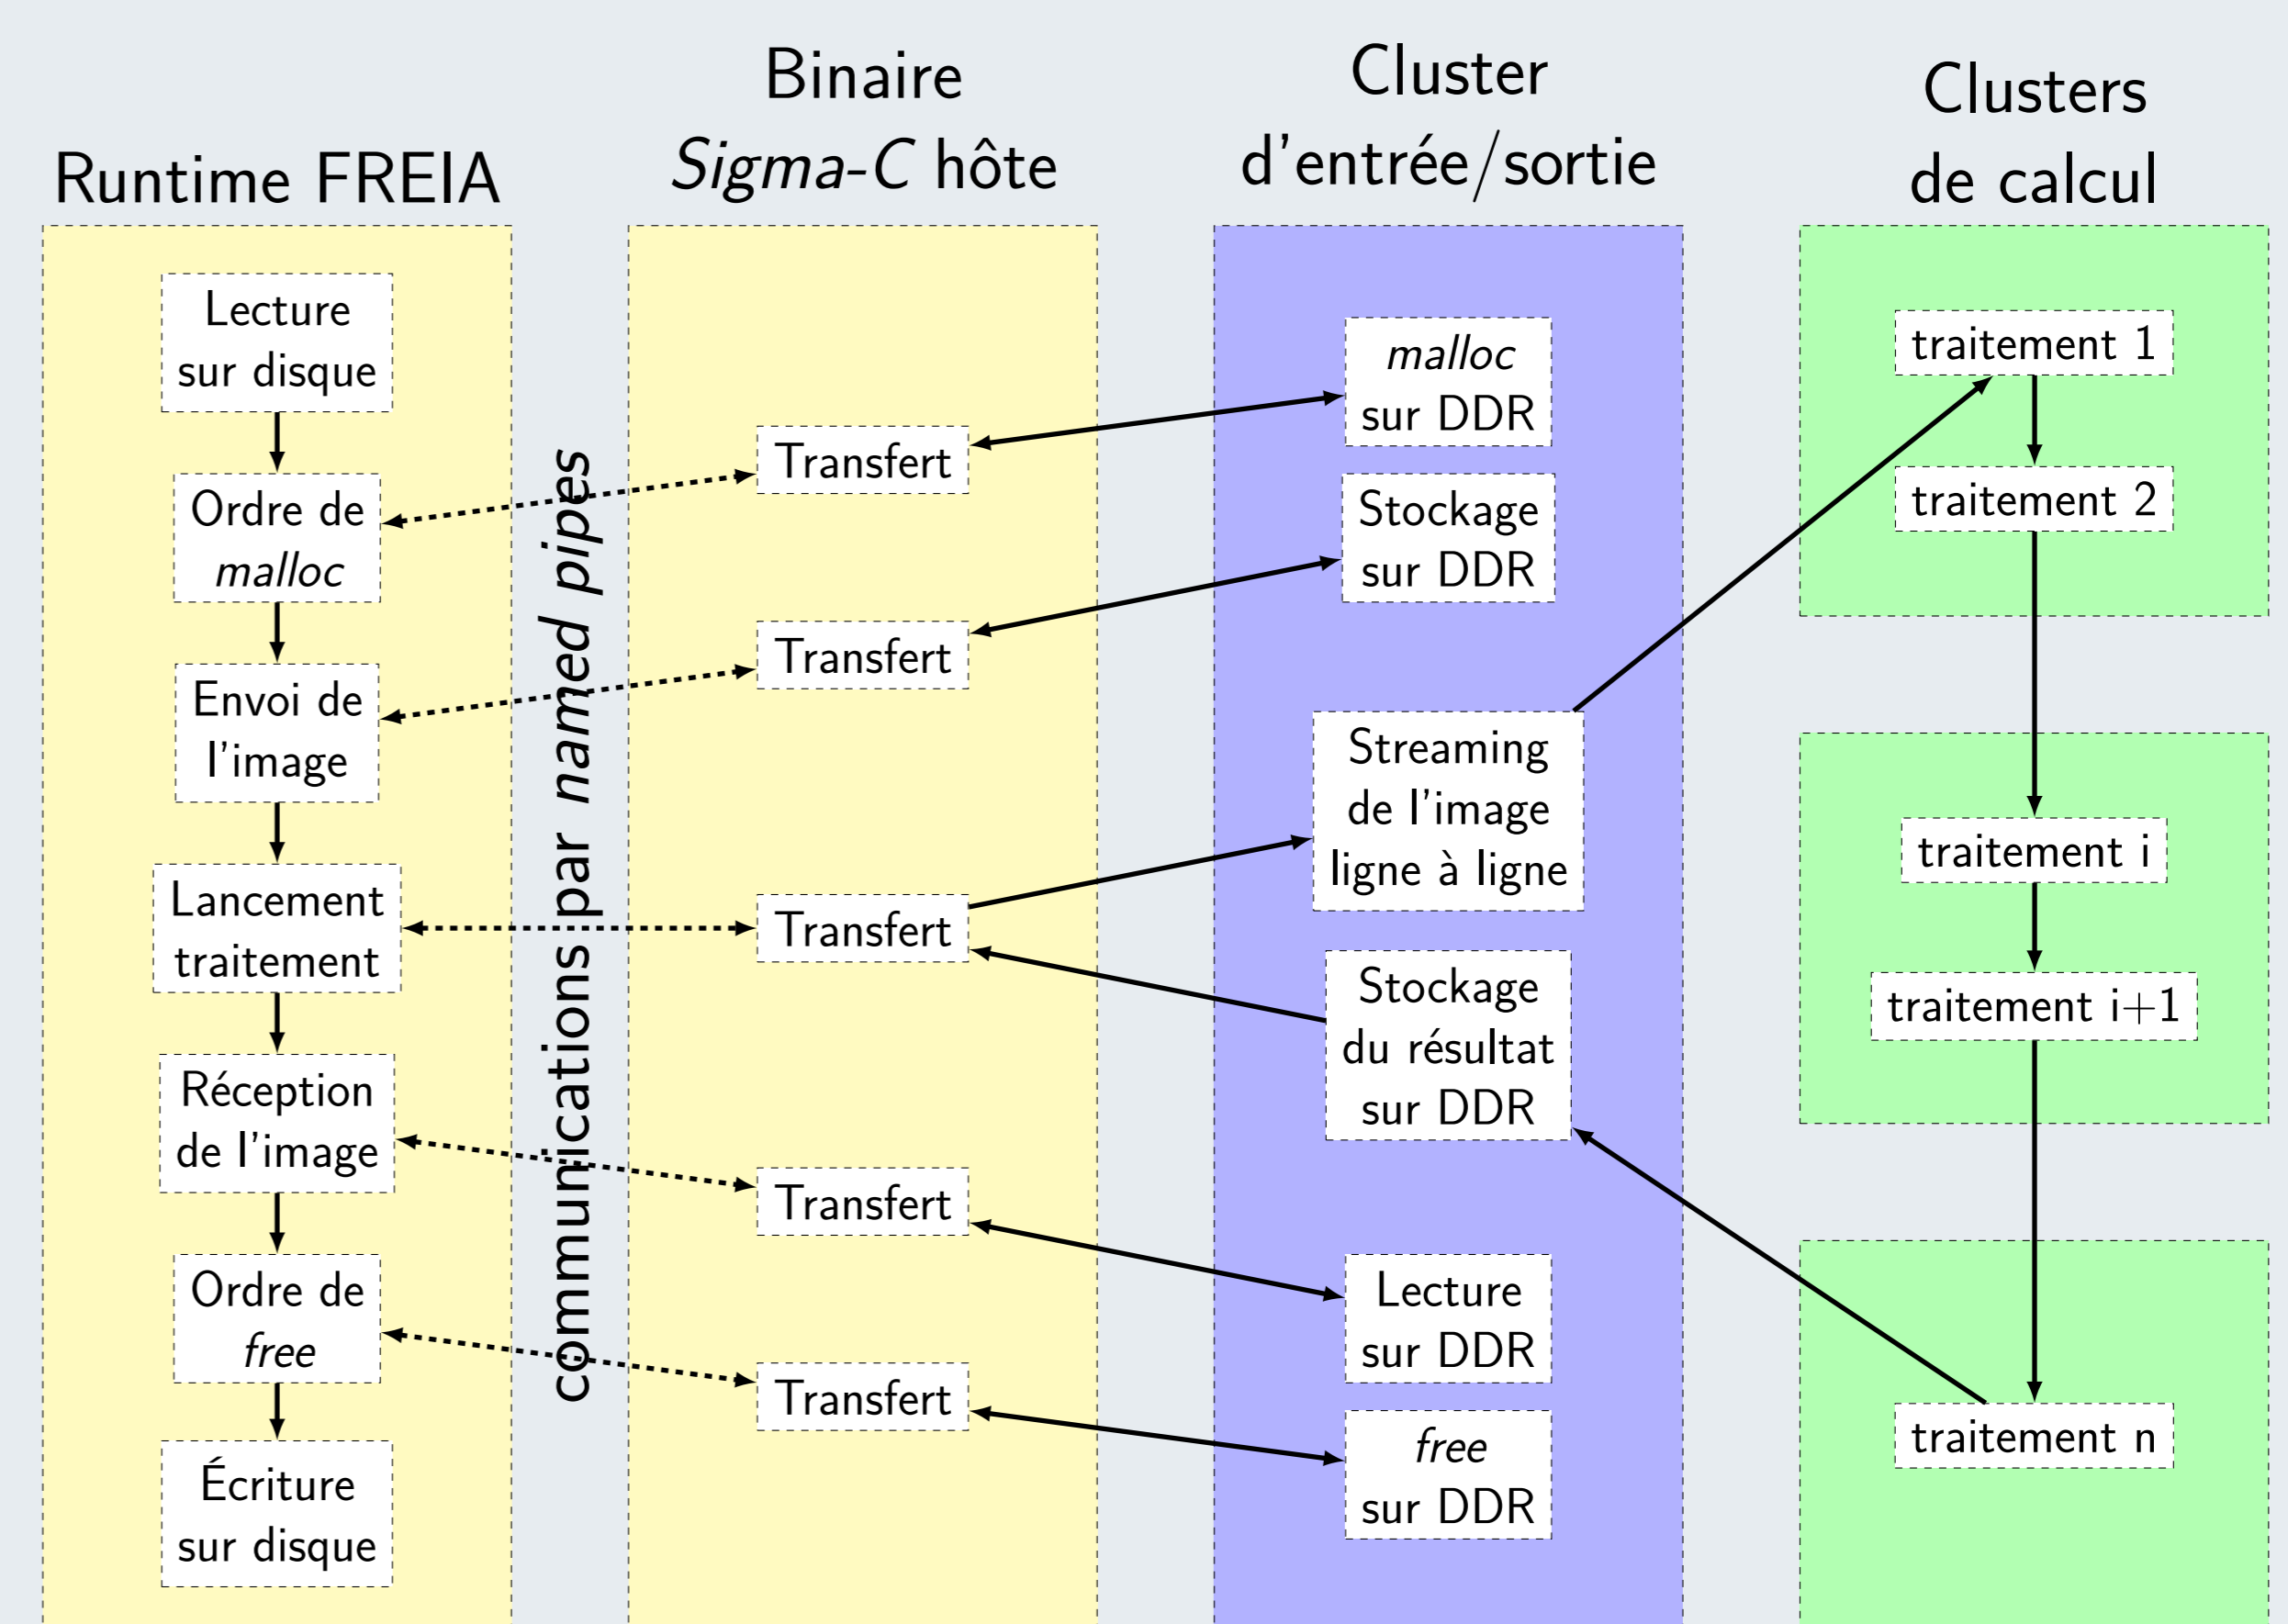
Runtime FREIA

Binaire Sigma-C hôte

Cluster d'entrée/sortie

Clusters de calcul

Lecture sur disque

Ordre de malloc

Envoi de l'image

Lancement traitement

Réception de l'image

Ordre de free

Écriture sur disque

communications par named pipes

Transfert

Transfert

Transfert

Transfert

Transfert

malloc sur DDR

Stockage sur DDR

Streaming de l'image ligne à ligne

Stockage du résultat sur DDR

Lecture sur DDR

free sur DDR

traitement 1

traitement 2

traitement i

traitement i+1

traitement n